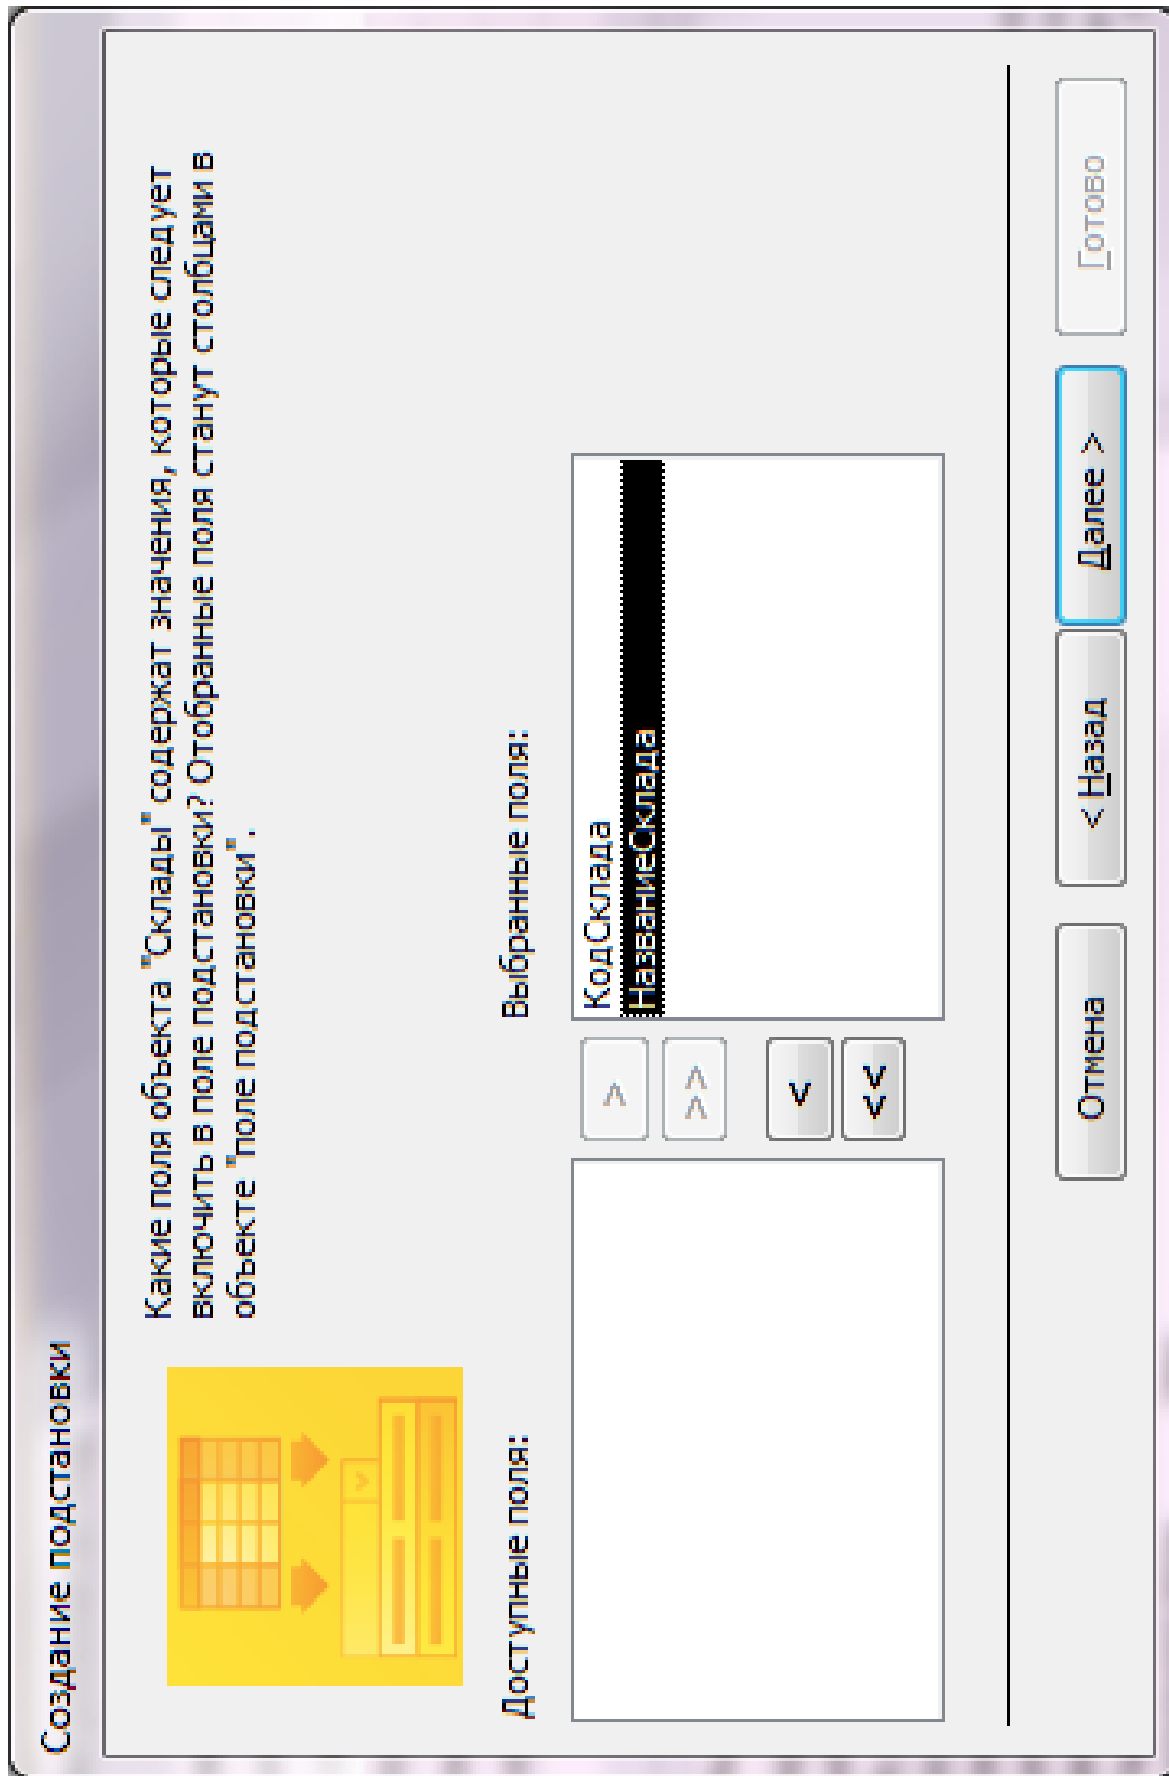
Создание подстановки

Какие поля объекта "Склады" содержат значения, которые следует включить в поле подстановки? Отобранные поля станут столбцами в объекте "поле подстановки".

Доступные поля:

Выбранные поля:

КодСклада
НазваниеСклада

>
>>
<
<<

Отмена
< Назад
Далее >
Готово